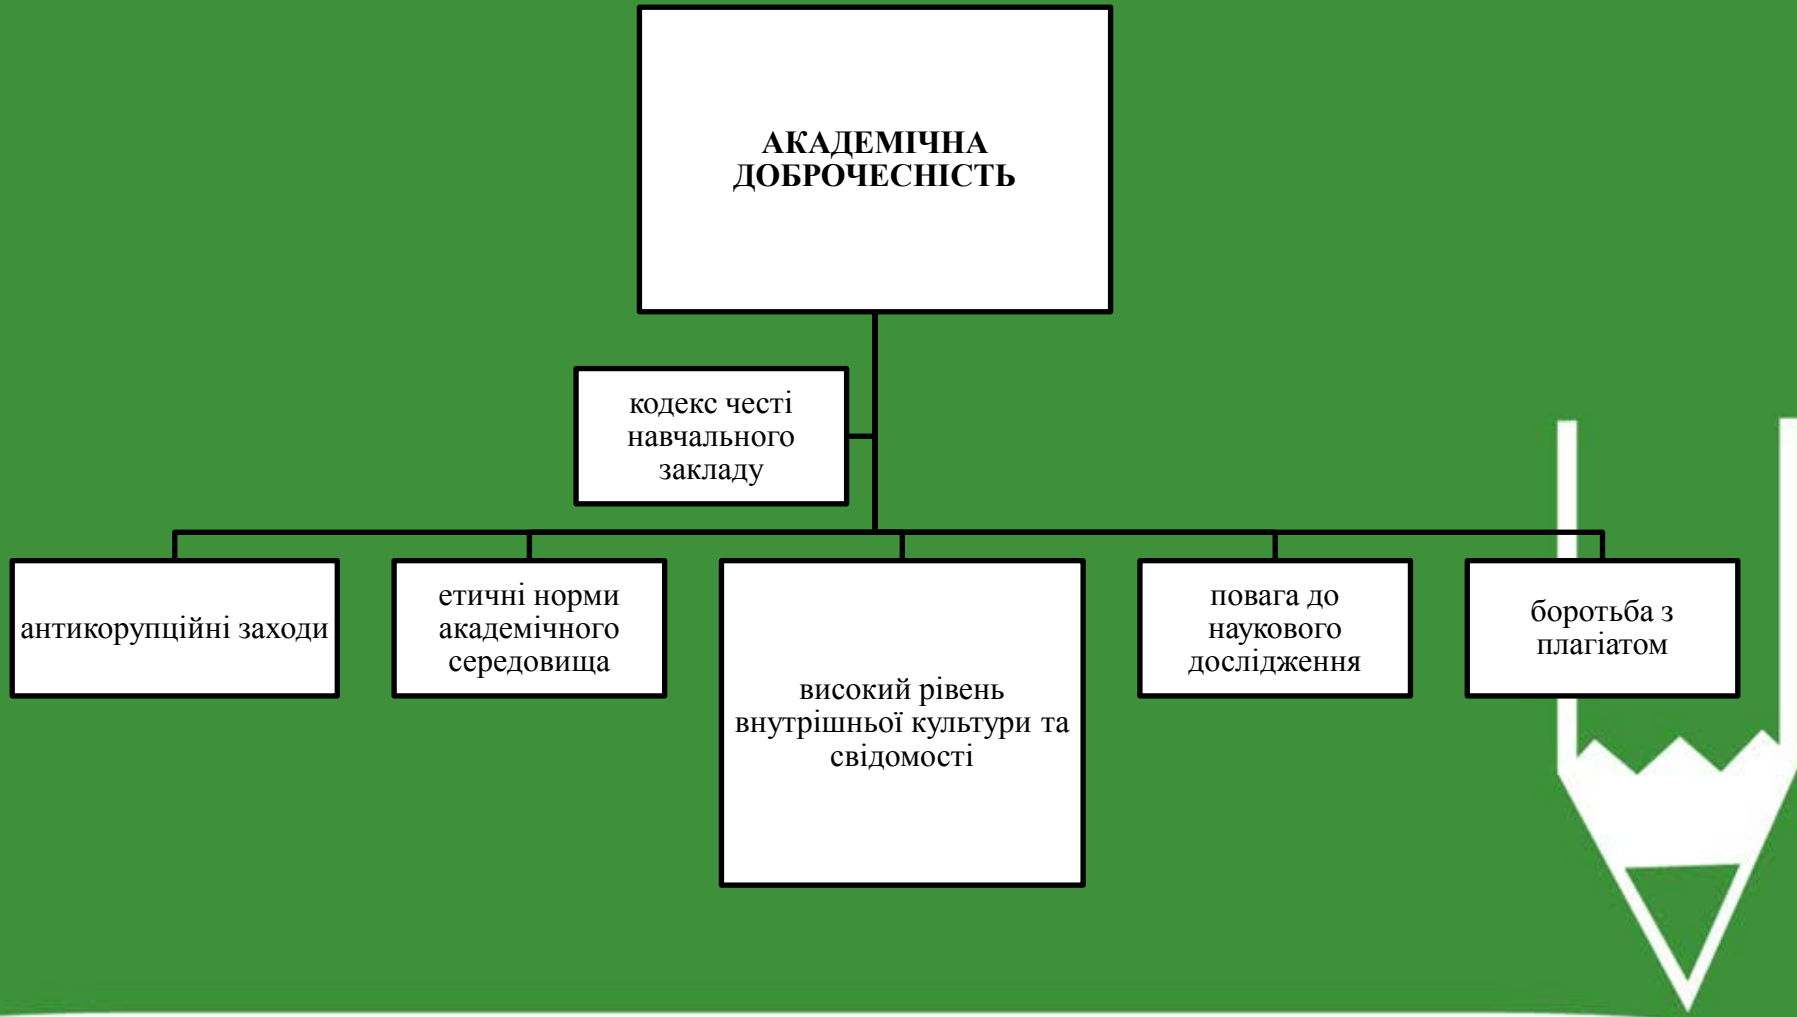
АКАДЕМІЧНА ДОБРОЧЕСНІСТЬ

кодекс честі навчального закладу

антикорупційні заходи

етичні норми академічного середовища

високий рівень внутрішньої культури та свідомості

повага до наукового дослідження

боротьба з плагіатом